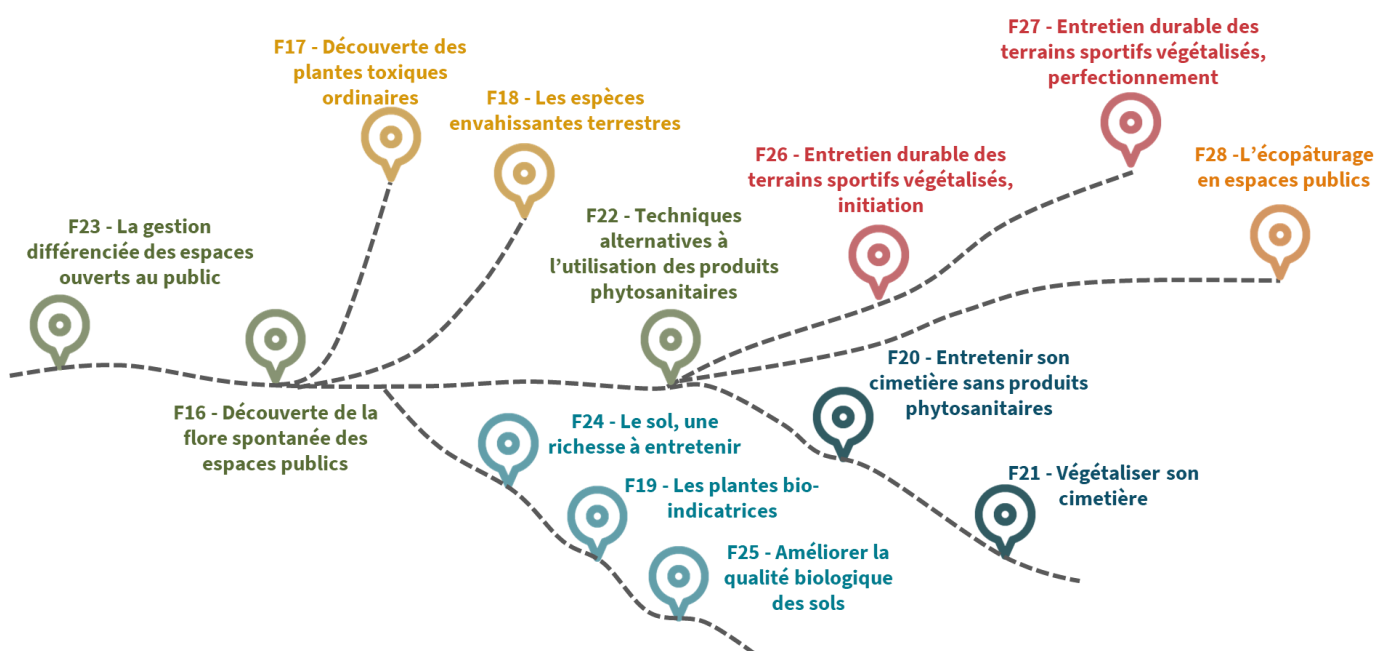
F27 - Entretien durable des terrains sportifs végétalisés, perfectionnement

F17 - Découverte des plantes toxiques ordinaires

F18 - Les espèces envahissantes terrestres

F26 - Entretien durable des terrains sportifs végétalisés, initiation

F28 -L'écopâturage en espaces publics

F23 - La gestion différenciée des espaces ouverts au public

F22 - Techniques alternatives à l'utilisation des produits phytosanitaires

F20 - Entretenir son cimetière sans produits phytosanitaires

F16 - Découverte de la flore spontanée des espaces publics

F24 - Le sol, une richesse à entretenir

F21 - Végétaliser son cimetière

F19 - Les plantes bio-indicatrices

F25 - Améliorer la qualité biologique des sols